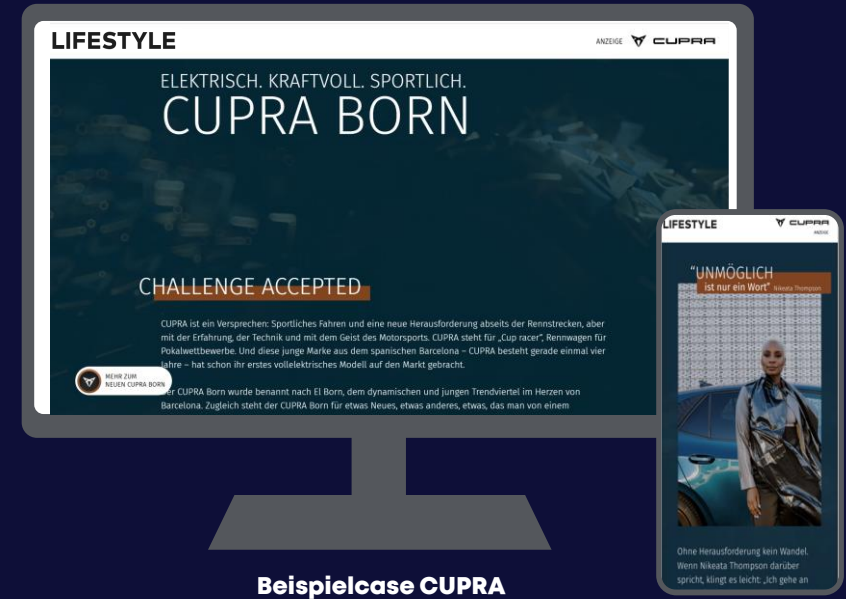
LIFESTYLE

ANZEIGE CUPRA

ELEKTRISCH. KRAFTVOLL. SPORTLICH.

CUPRA BORN

CHALLENGE ACCEPTED

CUPRA ist ein Versprechen: Sportliches Fahren und eine neue Herausforderung abseits der Rennstrecken, aber mit der Erfahrung, der Technik und mit dem Geist des Motorsports. CUPRA steht für „Cup racer", Rennwagen für Pokalwettbewerbe. Und diese junge Marke aus dem spanischen Barcelona – CUPRA besteht gerade einmal vier Jahre – hat schon ihr erstes vollelektrisches Modell auf den Markt gebracht.

MEHR ZUM NEUEN CUPRA BORN

Der CUPRA Born wurde benannt nach El Born, dem dynamischen und jungen Trendviertel im Herzen von Barcelona. Zugleich steht der CUPRA Born für etwas Neues, etwas anderes, etwas, das man von einem

LIFESTYLE

CUPRA

ANZEIGE

“UNMÖGLICH ist nur ein Wort” Nikeata Thompson

Ohne Herausforderung kein Wandel. Wenn Nikeata Thompson darüber spricht, klingt es leicht: „Ich gehe an

Beispielcase CUPRA